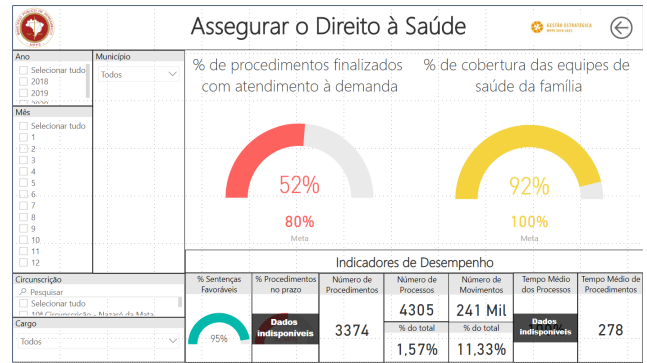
Assegurar o Direito à Saúde

GESTÃO ESTRATÉGICA MPPE 2019-2023

MPPE

Ano
Selecionar tudo
2018
2019
2020

Município
Todos

Mês
Selecionar tudo
1
2
3
4
5
6
7
8
9
10
11
12

Circunscrição
Pesquisar
Selecionar tudo
10ª Circunscrição - Nazaré da Mata

Cargo
Todos

% de procedimentos finalizados com atendimento à demanda

52%

80%
Meta

% de cobertura das equipes de saúde da família

92%

100%
Meta

Indicadores de Desempenho

| % Sentenças Favoráveis | % Procedimentos no prazo | Número de Procedimentos | Número de Processos | Número de Movimentos | Tempo Médio dos Processos | Tempo Médio de Procedimentos |
|---|---|---|---|---|---|---|
| 95% | Dados indisponíveis | 3374 | 4305 | 241 Mil | Dados indisponíveis | 278 |
| | | | % do total | % do total | | |
| | | | 1,57% | 11,33% | | |